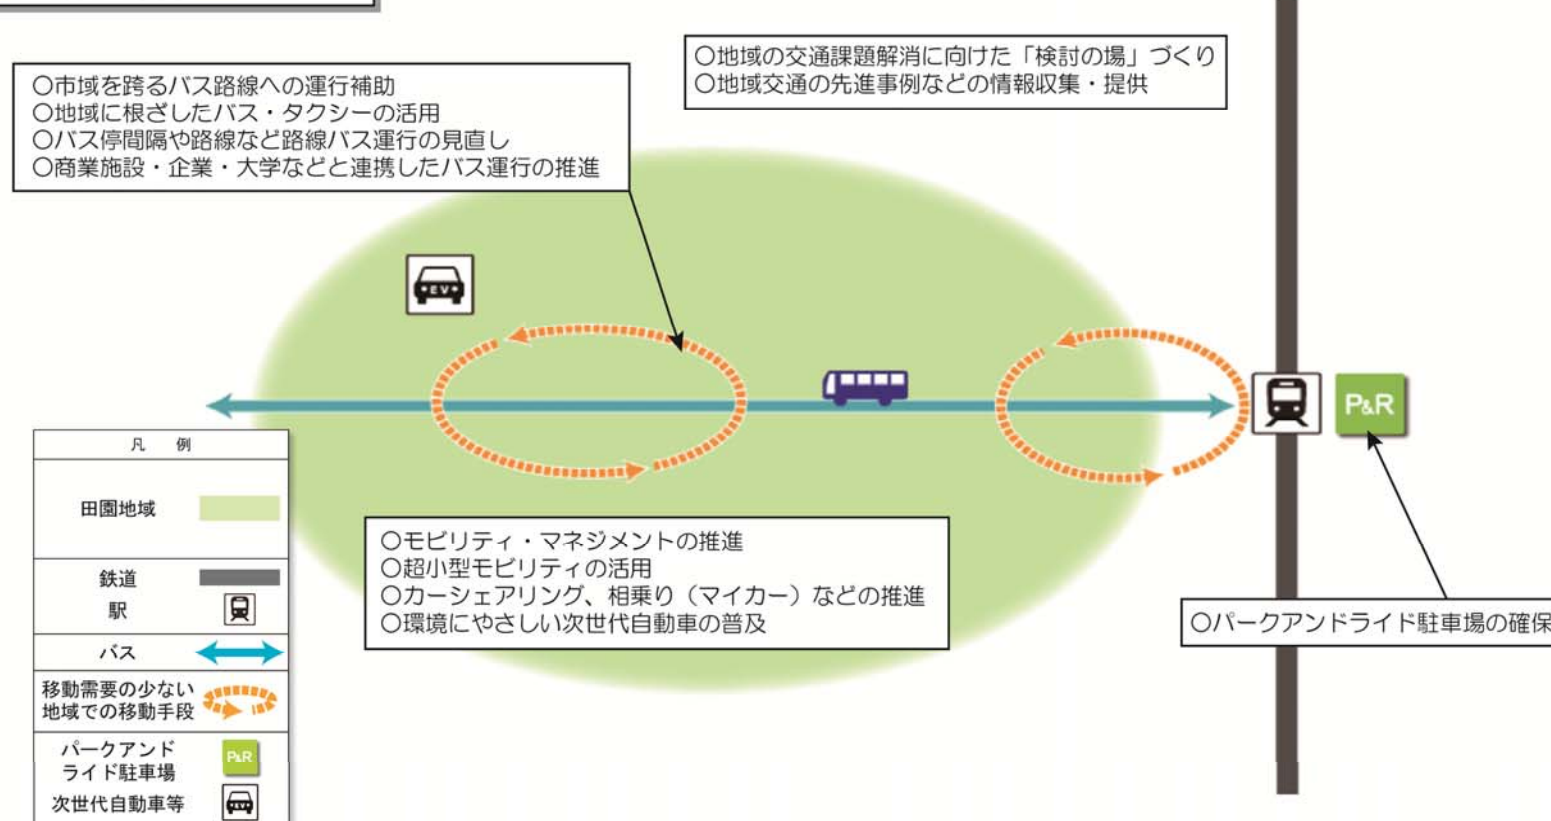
○地域の交通課題解消に向けた「検討の場」づくり
○地域交通の先進事例などの情報収集・提供

○市域を跨るバス路線への運行補助
○地域に根ざしたバス・タクシーの活用
○バス停間隔や路線など路線バス運行の見直し
○商業施設・企業・大学などと連携したバス運行の推進

EV

P&R

○モビリティ・マネジメントの推進
○超小型モビリティの活用
○カーシェアリング、相乗り（マイカー）などの推進
○環境にやさしい次世代自動車の普及

○パークアンドライド駐車場の確保

| 凡　例 | |
|---|---|
| 田園地域 | |
| 鉄道 | |
| 駅 | |
| バス | |
| 移動需要の少ない地域での移動手段 | |
| パークアンドライド駐車場 | P&R |
| 次世代自動車等 | |